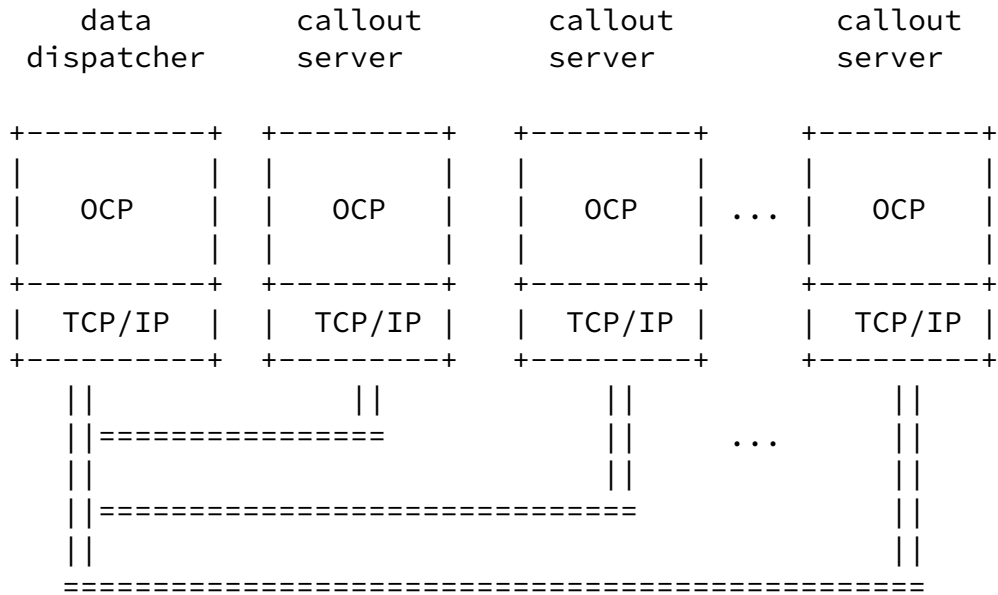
```
     data         callout        callout            callout
  dispatcher      server         server             server

 +----------+  +---------+    +---------+        +---------+
 |          |  |         |    |         |        |         |
 |   OCP    |  |   OCP   |    |   OCP   |  ...   |   OCP   |
 |          |  |         |    |         |        |         |
 +----------+  +---------+    +---------+        +---------+
 |  TCP/IP  |  |  TCP/IP |    |  TCP/IP |        |  TCP/IP |
 +----------+  +---------+    +---------+        +---------+
     ||              ||             ||                 ||
     ||================             ||       ...       ||
     ||                             ||                 ||
     ||=============================                   ||
     ||                                                ||
     ===================================================
```